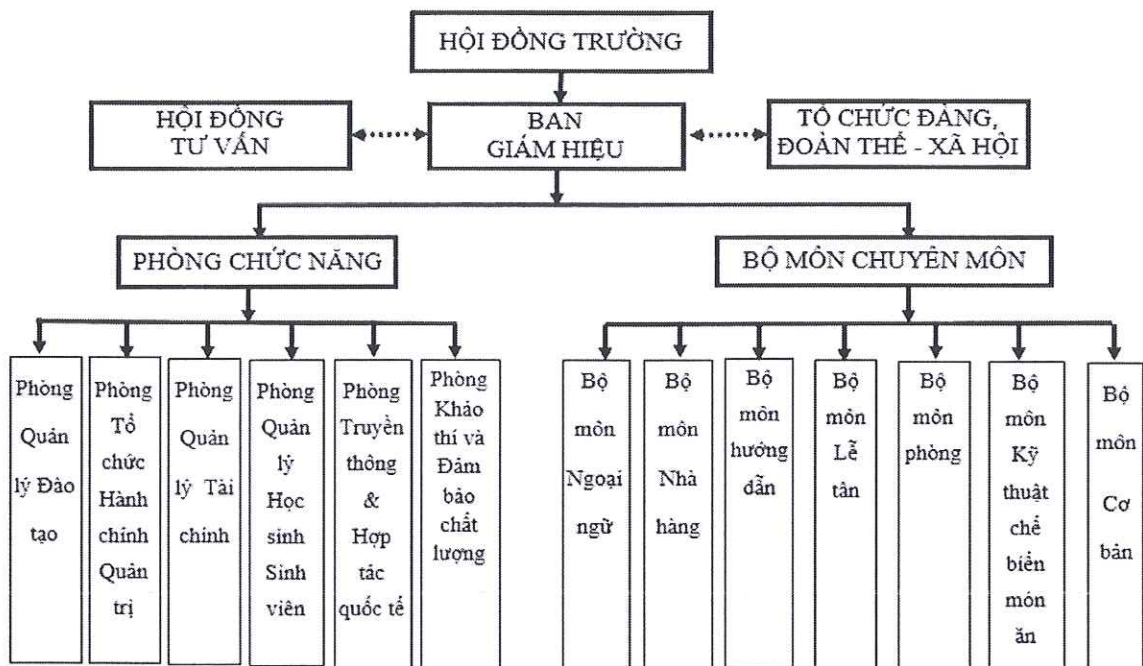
HỘI ĐỒNG TRƯỜNG

HỘI ĐỒNG TƯ VẤN

BAN GIÁM HIỆU

TỔ CHỨC ĐẢNG, ĐOÀN THỂ - XÃ HỘI

PHÒNG CHỨC NĂNG

BỘ MÔN CHUYÊN MÔN

Phòng Quản lý Đào tạo

Phòng Tổ chức Hành chính Quản trị

Phòng Quản lý Tài chính

Phòng Quản lý Học sinh Sinh viên

Phòng Truyền thông & Hợp tác quốc tế

Phòng Khảo thí và Đảm bảo chất lượng

Bộ môn Ngoại ngữ

Bộ môn Nhà hàng

Bộ môn hướng dẫn

Bộ môn Lễ tân

Bộ môn phòng

Bộ môn Kỹ thuật chế biến món ăn

Bộ môn Cơ bản